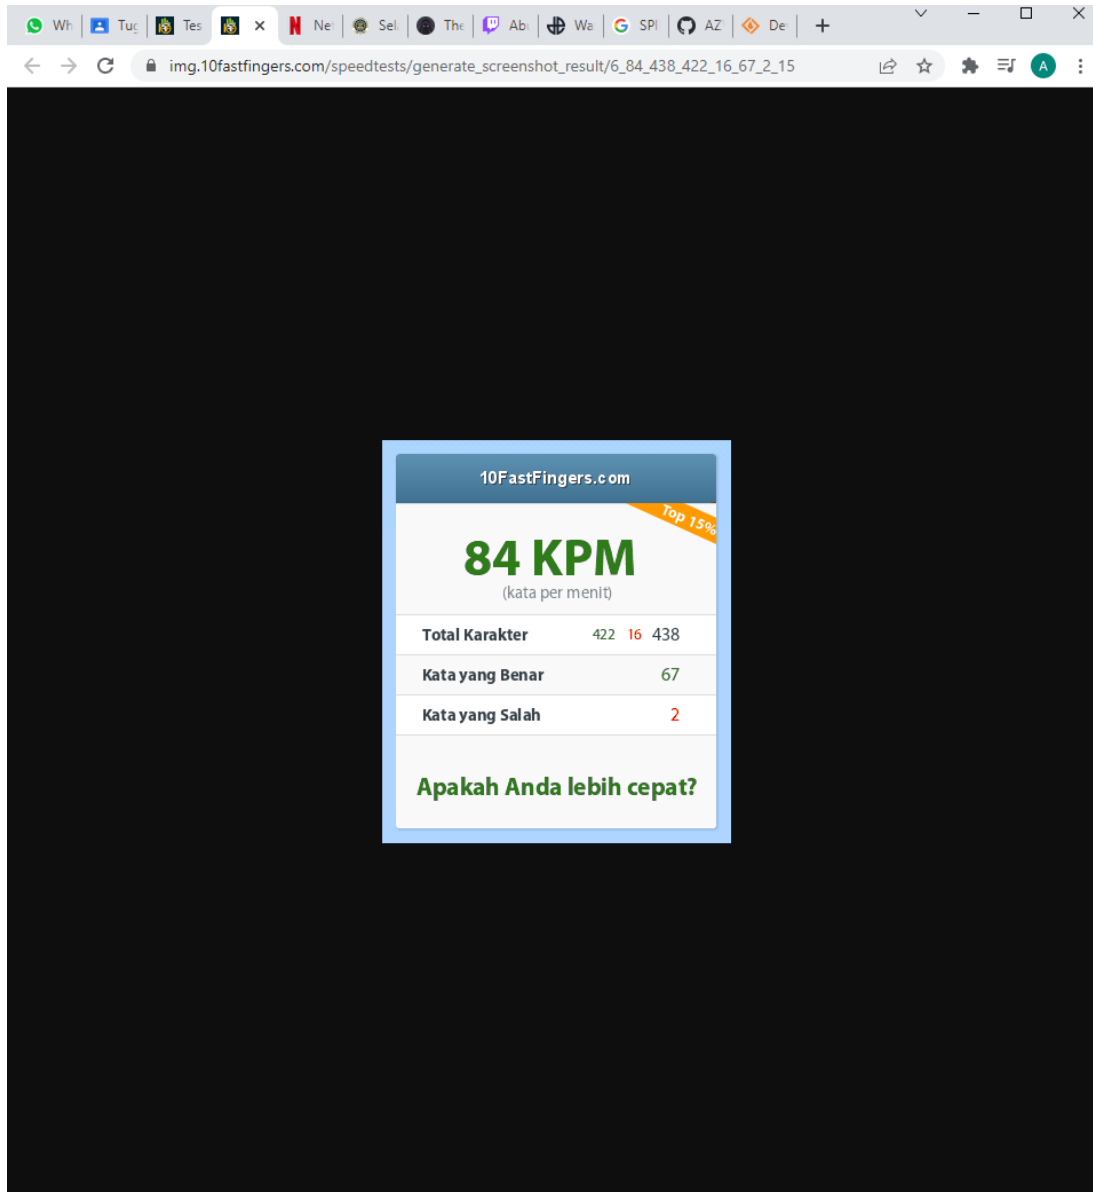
Wh Tuç Tes × Ne Sel The Ab: Wa SPI AZ De +

img.10fastfingers.com/speedtests/generate_screenshot_result/6_84_438_422_16_67_2_15

A

10FastFingers.com

Top 15%

84 KPM
(kata per menit)

| Total Karakter | 422 16 438 |
|---|---|
| Kata yang Benar | 67 |
| Kata yang Salah | 2 |

Apakah Anda lebih cepat?